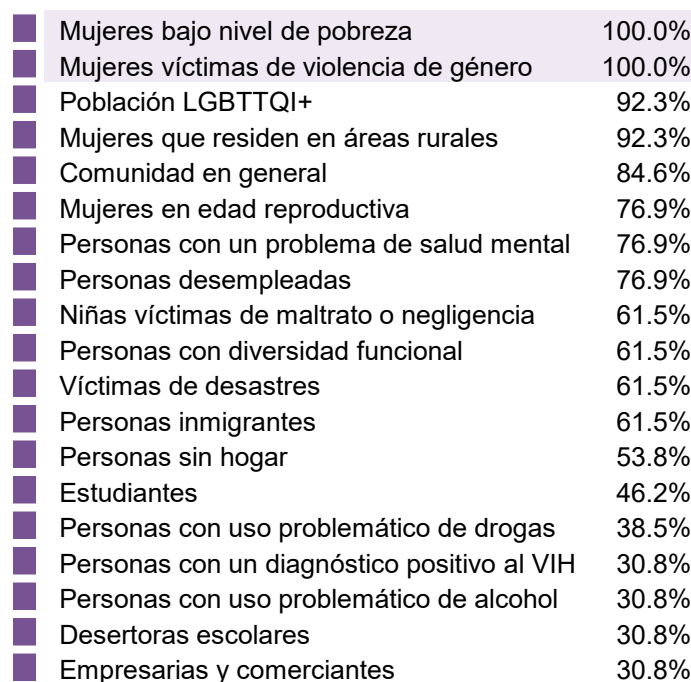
| | |
|---|---|
| Mujeres bajo nivel de pobreza | 100.0% |
| Mujeres víctimas de violencia de género | 100.0% |
| Población LGBTTQI+ | 92.3% |
| Mujeres que residen en áreas rurales | 92.3% |
| Comunidad en general | 84.6% |
| Mujeres en edad reproductiva | 76.9% |
| Personas con un problema de salud mental | 76.9% |
| Personas desempleadas | 76.9% |
| Niñas víctimas de maltrato o negligencia | 61.5% |
| Personas con diversidad funcional | 61.5% |
| Víctimas de desastres | 61.5% |
| Personas inmigrantes | 61.5% |
| Personas sin hogar | 53.8% |
| Estudiantes | 46.2% |
| Personas con uso problemático de drogas | 38.5% |
| Personas con un diagnóstico positivo al VIH | 30.8% |
| Personas con uso problemático de alcohol | 30.8% |
| Desertoras escolares | 30.8% |
| Empresarias y comerciantes | 30.8% |